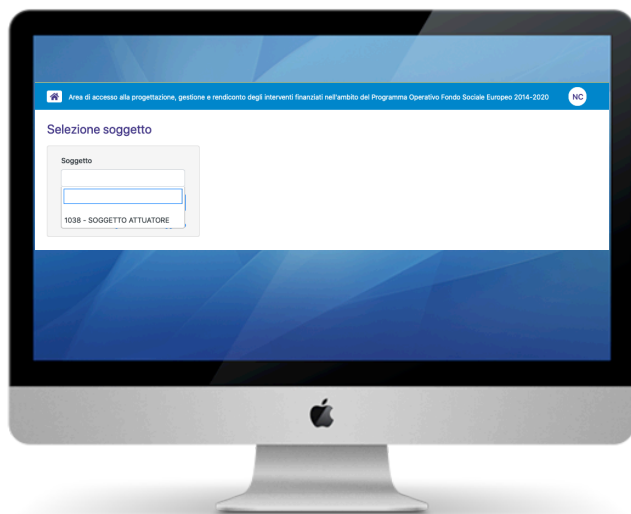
Area di accesso alla progettazione, gestione e rendiconto degli interventi finanziati nell'ambito del Programma Operativo Fondo Sociale Europeo 2014-2020

NC

Selezione soggetto

Soggetto

1038 - SOGGETTO ATTUATORE